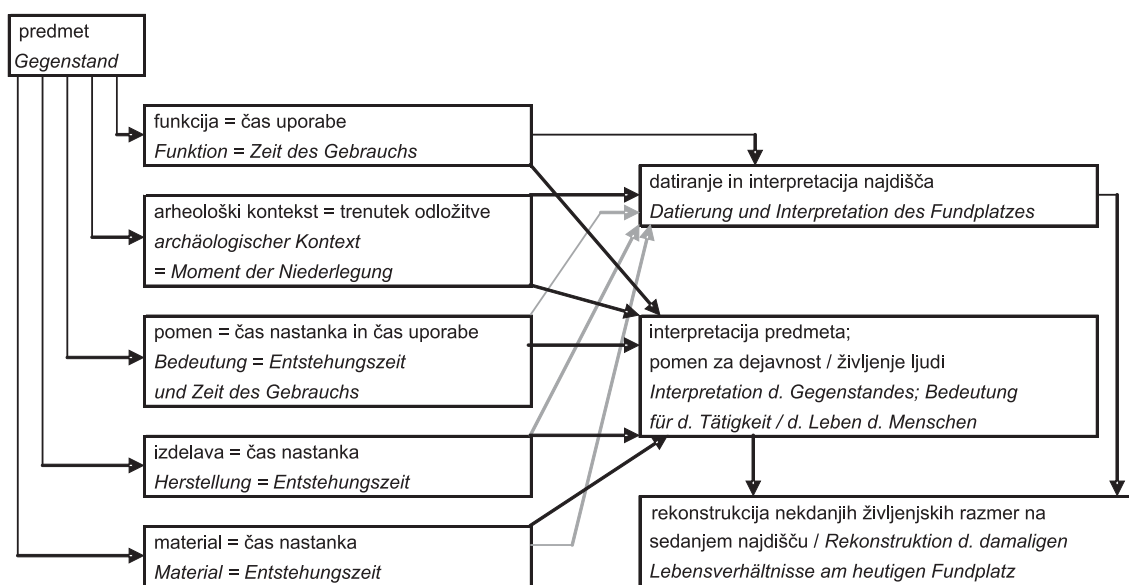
predmet
Gegenstand

funkcija = čas uporabe
Funktion = Zeit des Gebrauchs

arheološki kontekst = trenutek odložitve
archäologischer Kontext
= Moment der Niederlegung

pomen = čas nastanka in čas uporabe
Bedeutung = Entstehungszeit
und Zeit des Gebrauchs

izdelava = čas nastanka
Herstellung = Entstehungszeit

material = čas nastanka
Material = Entstehungszeit

datiranje in interpretacija najdišča
Datierung und Interpretation des Fundplatzes

interpretacija predmeta;
pomen za dejavnost / življenje ljudi
Interpretation d. Gegenstandes; Bedeutung
für d. Tätigkeit / d. Leben d. Menschen

rekonstrukcija nekdanjih življenjskih razmer na sedanjem najdišču / Rekonstruktion d. damaligen Lebensverhältnisse am heutigen Fundplatz